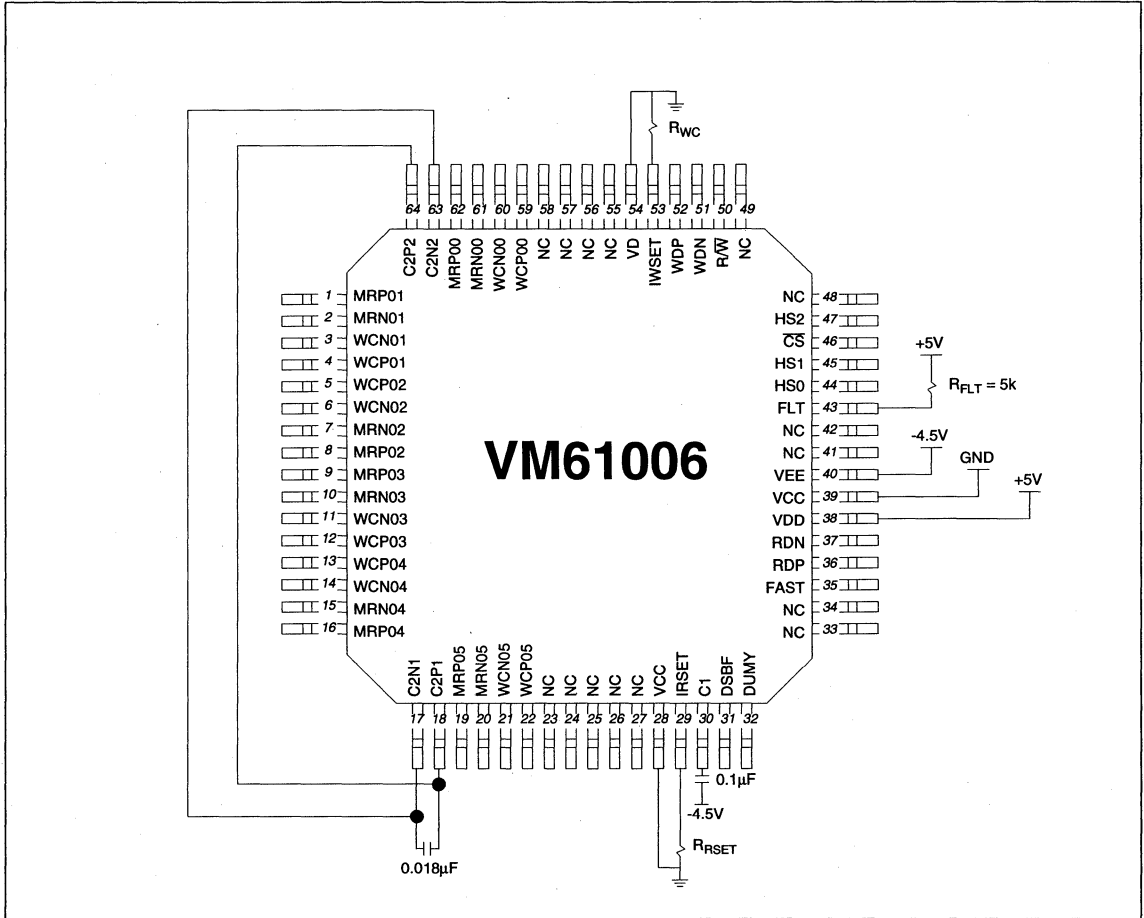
$R_{WC}$

64 63 62 61 60 59 58 57 56 55 54 53 52 51 50 49

C2P2 C2N2 MRP00 MRN00 WCN00 WCP00 NC NC NC NC VD IWSET WDP WDN $R/\overline{W}$ NC

1 MRP01
2 MRN01
3 WCN01
4 WCP01
5 WCP02
6 WCN02
7 MRN02
8 MRP02
9 MRP03
10 MRN03
11 WCN03
12 WCP03
13 WCP04
14 WCN04
15 MRN04
16 MRP04

NC 48
HS2 47
$\overline{CS}$ 46
HS1 45
HS0 44
FLT 43
NC 42
NC 41
VEE 40
VCC 39
VDD 38
RDN 37
RDP 36
FAST 35
NC 34
NC 33

+5V

$R_{FLT}$ = 5k

-4.5V

GND

+5V

VM61006

C2N1 C2P1 MRP05 MRN05 WCN05 WCP05 NC NC NC NC NC VCC IRSET C1 DSBF DUMY

17 18 19 20 21 22 23 24 25 26 27 28 29 30 31 32

0.1μF

-4.5V

$R_{RSET}$

0.018μF